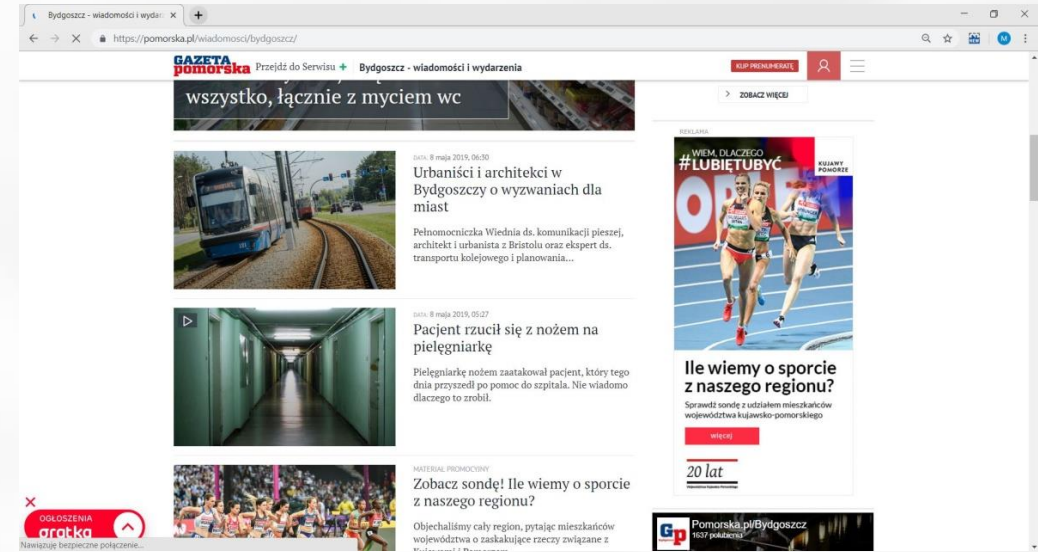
Bydgoszcz - wiadomości i wydar ×

https://pomorska.pl/wiadomosci/bydgoszcz/

GAZETA pomorska Przejdź do Serwisu + Bydgoszcz - wiadomości i wydarzenia

KUP PRENUMERATĘ

wszystko, łącznie z myciem wc

> ZOBACZ WIĘCEJ

DATA: 8 maja 2019, 06:30

Urbaniści i architekci w Bydgoszczy o wyzwaniach dla miast

Pełnomocniczka Wiednia ds. komunikacji pieszej, architekt i urbanista z Bristolu oraz ekspert ds. transportu kolejowego i planowania...

DATA: 8 maja 2019, 05:27

Pacjent rzucił się z nożem na pielęgniarkę

Pielęgniarkę nożem zaatakował pacjent, który tego dnia przyszedł po pomoc do szpitala. Nie wiadomo dlaczego to zrobił.

MATERIAŁ PROMOCYJNY

Zobacz sondę! Ile wiemy o sporcie z naszego regionu?

Objechaliśmy cały region, pytając mieszkańców województwa o zaskakujące rzeczy związane z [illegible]

REKLAMA

WIEM, DLACZEGO #LUBIĘTUBYĆ

KUJAWY POMORZE

Ile wiemy o sporcie z naszego regionu?

Sprawdź sondę z udziałem mieszkańców województwa kujawsko-pomorskiego

więcej

20 lat

Pomorska.pl/Bydgoszcz
1637 polubienia

OGŁOSZENIA
gratka

Nawiązuję bezpieczne połączenie...